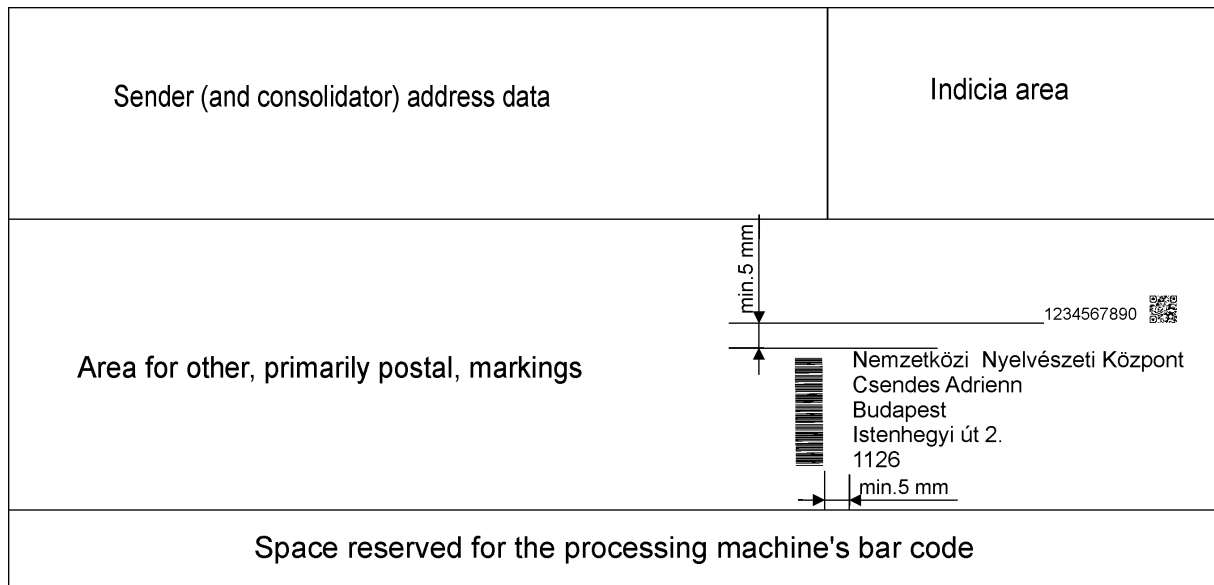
Sender (and consolidator) address data

Indicia area

min.5 mm

1234567890

Area for other, primarily postal, markings

Nemzetközi Nyelvészeti Központ
Csendes Adrienn
Budapest
Istenhegyi út 2.
1126

min.5 mm

Space reserved for the processing machine's bar code